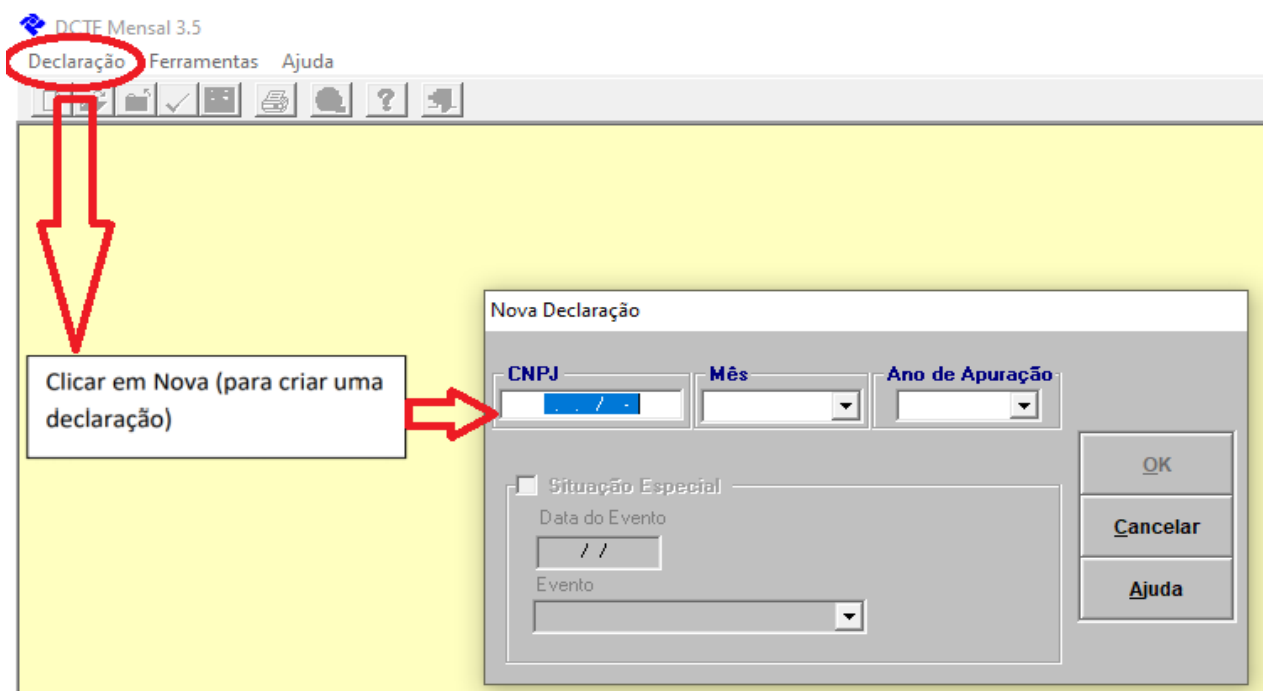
DCTF Mensal 3.5

Declaração Ferramentas Ajuda

Clicar em Nova (para criar uma declaração)

Nova Declaração

CNPJ

. . / -

Mês

Ano de Apuração

OK

Cancelar

Ajuda

Situação Especial

Data do Evento

/ /

Evento